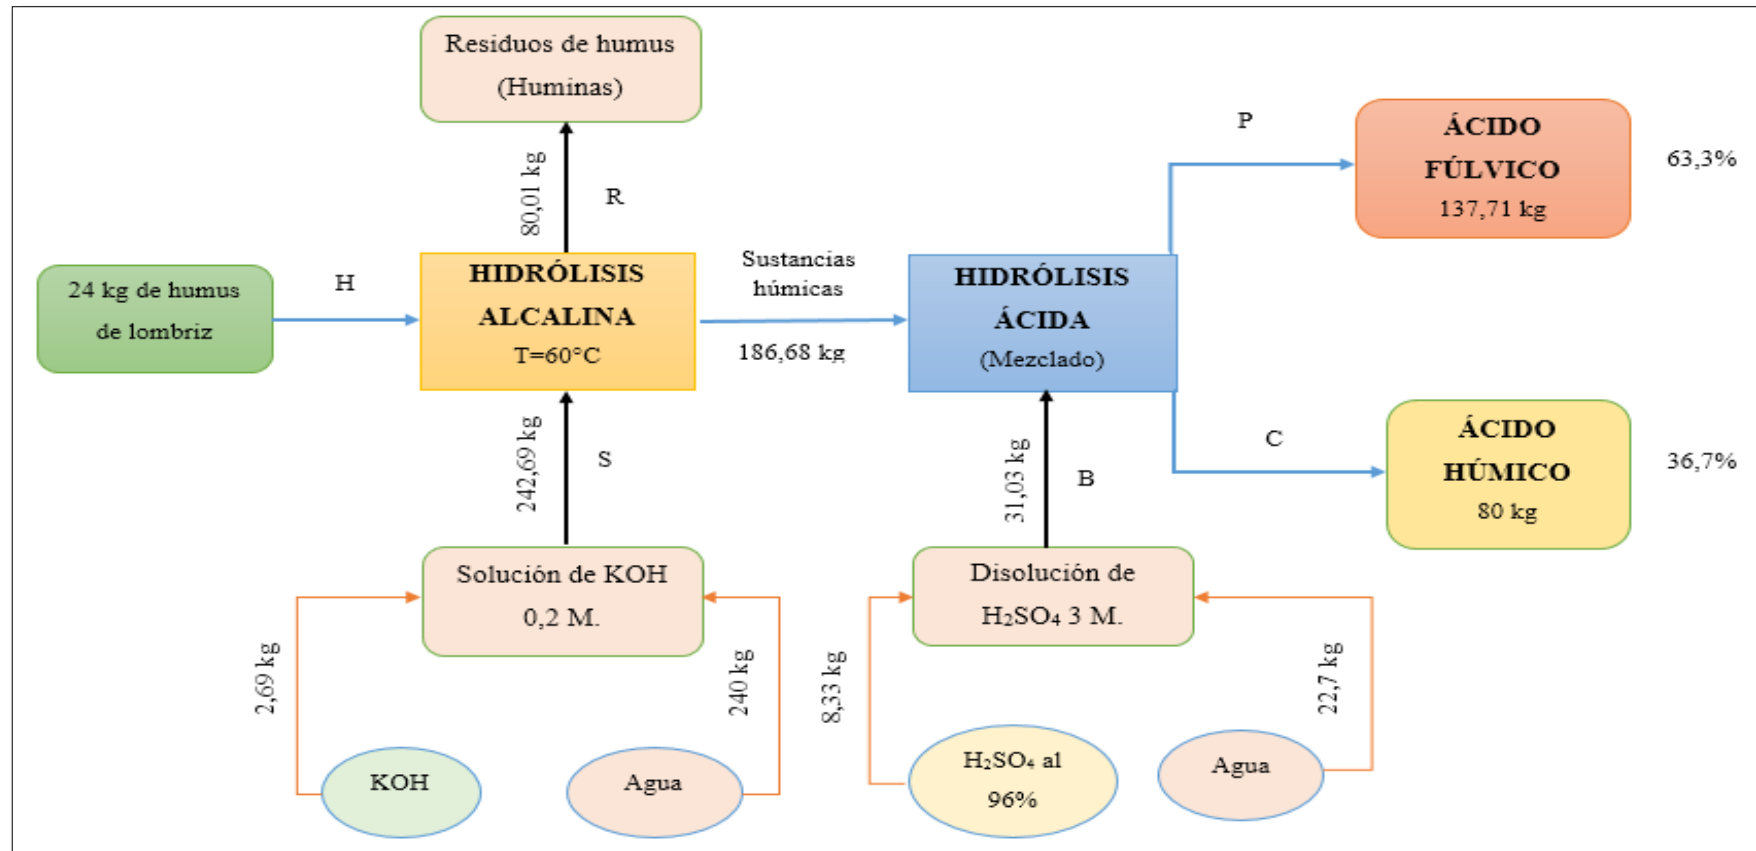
Residuos de humus (Huminas)

80,01 kg

R

P

ÁCIDO FÚLVICO 137,71 kg

63,3%

24 kg de humus de lombriz

H

HIDRÓLISIS ALCALINA T=60°C

Sustancias húmicas

186,68 kg

HIDRÓLISIS ÁCIDA (Mezclado)

C

ÁCIDO HÚMICO 80 kg

36,7%

242,69 kg

S

31,03 kg

B

Solución de KOH 0,2 M.

Disolución de $H_2SO_4$ 3 M.

2,69 kg

240 kg

8,33 kg

22,7 kg

KOH

Agua

$H_2SO_4$ al 96%

Agua